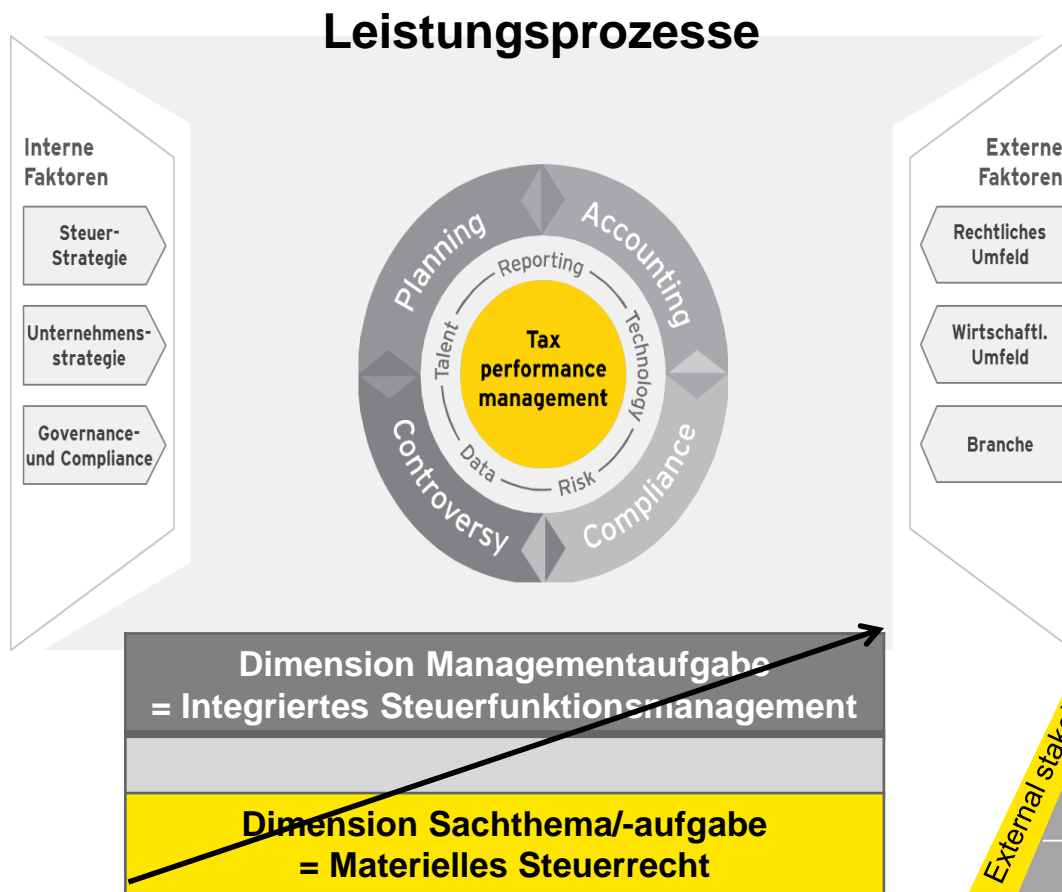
Leistungsprozesse

Interne Faktoren

Steuer-Strategie

Unternehmensstrategie

Governance- und Compliance

Planning

Accounting

Controversy

Compliance

Reporting

Technology

Risk

Data

Talent

Tax performance management

Externe Faktoren

Rechtliches Umfeld

Wirtschaftl. Umfeld

Branche

Dimension Managementaufgabe = Integriertes Steuerfunktionsmanagement

Dimension Sachthema/-aufgabe = Materielles Steuerrecht

External stak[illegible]